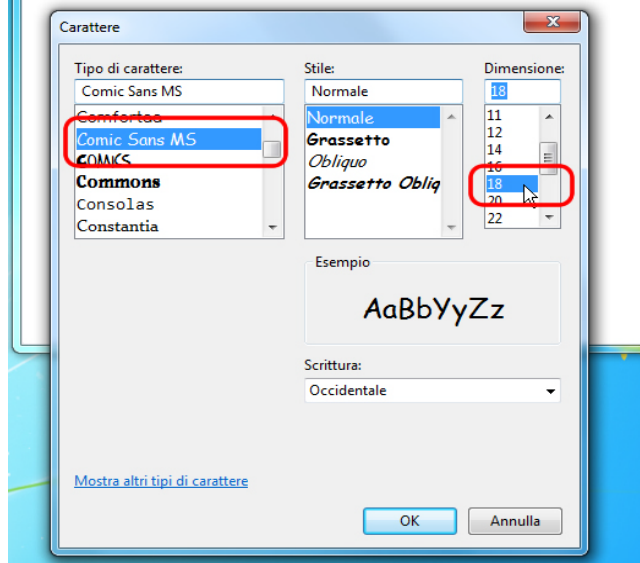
Carattere

Tipo di carattere:
Comic Sans MS
Comfortaa
Comic Sans MS
COMICS
Commons
Consolas
Constantia

Stile:
Normale
Normale
Grassetto
Obliquo
Grassetto Obliq

Dimensione:
18
11
12
14
16
18
20
22

Esempio
AaBbYyZz

Scrittura:
Occidentale

Mostra altri tipi di carattere

OK
Annulla